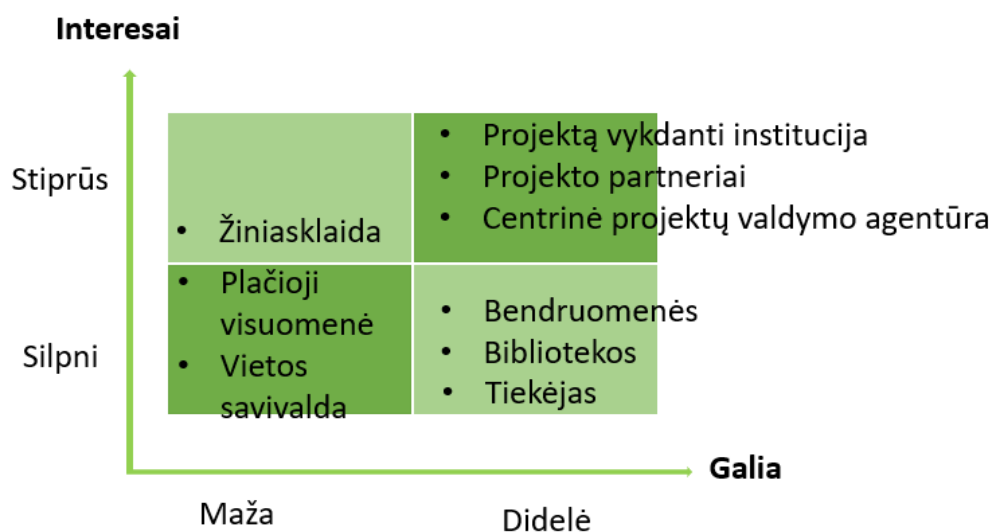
Interesai

Stiprūs

Silpni

- Žiniasklaida

- Projektą vykdanti institucija
- Projekto partneriai
- Centrinė projektų valdymo agentūra

- Plačioji visuomenė
- Vietos savivalda

- Bendruomenės
- Bibliotekos
- Tiekėjas

Galia

Maža

Didelė